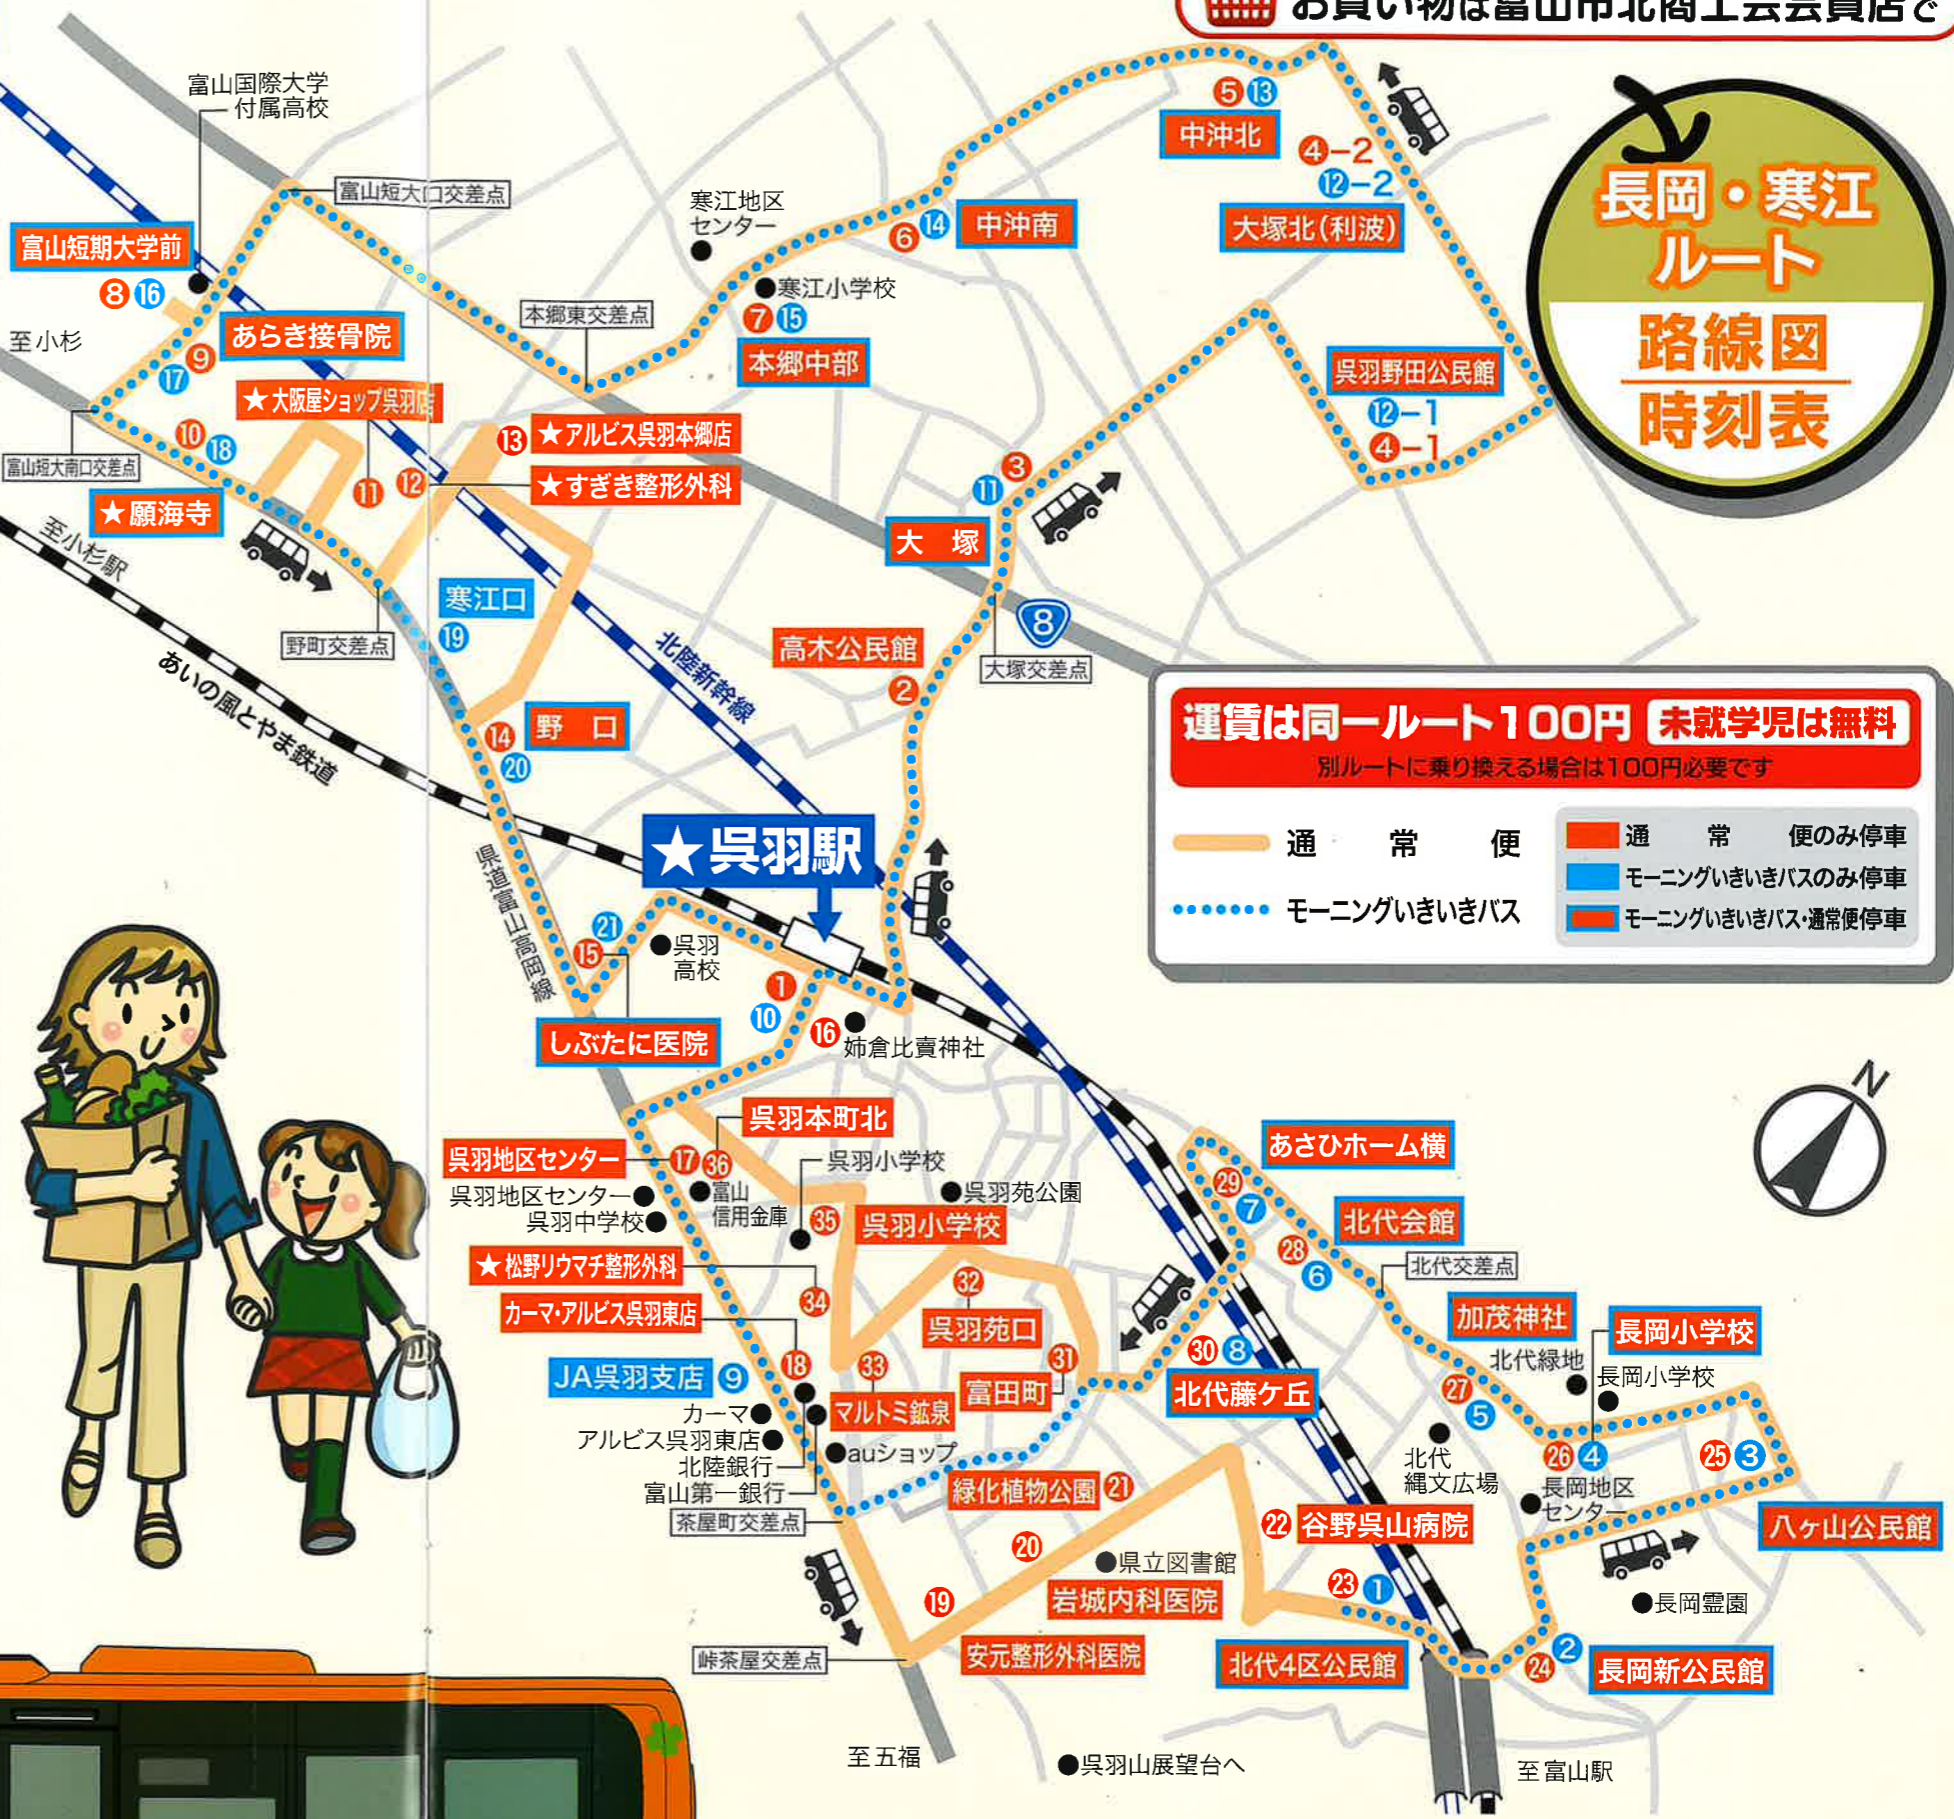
お買い物は富山市北商工会会員店で

長岡・寒江ルート
路線図
時刻表

富山国際大学付属高校
富山短大口交差点
富山短期大学前
8 16
至小杉
あらき接骨院
9 17
★大阪屋ショップ呉羽店
富山短大南口交差点
10 18
★願海寺
11 12
至小杉駅
野町交差点
あいの風とやま鉄道
寒江口
19
★アルビス呉羽本郷店 13
★すぎき整形外科
本郷東交差点
寒江地区センター
寒江小学校
7 15
本郷中部
6 14
中沖南
5 13
中沖北
4-2
12-2
大塚北(利波)
呉羽野田公民館
12-1
4-1
3
11
大塚
8
大塚交差点
高木公民館
2
北陸新幹線
野口
14
20
県道富山高岡線
★呉羽駅
21
15
呉羽高校
1
10
16
姉倉比賣神社
しぶたに医院

運賃は同一ルート100円 未就学児は無料
別ルートに乗り換える場合は100円必要です
通常便
モーニングいきいきバス
通常便のみ停車
モーニングいきいきバスのみ停車
モーニングいきいきバス・通常便停車

N

呉羽本町北
呉羽地区センター 17 36
呉羽地区センター
呉羽中学校
富山信用金庫
呉羽小学校
呉羽苑公園
35 呉羽小学校
★松野リウマチ整形外科
34
カーマ・アルビス呉羽東店
32
呉羽苑口
JA呉羽支店 9
18
33
31
富田町
マルトミ鉱泉
カーマ
アルビス呉羽東店
北陸銀行
富山第一銀行
auショップ
茶屋町交差点
緑化植物公園 21
20
県立図書館
19
岩城内科医院
安元整形外科医院
峠茶屋交差点
至五福
呉羽山展望台へ
あさひホーム横
29
7
北代会館
28
6
北代交差点
加茂神社
長岡小学校
北代緑地
長岡小学校
30 8
北代藤ケ丘
27
5
北代縄文広場
26 4
長岡地区センター
25 3
八ケ山公民館
22 谷野呉山病院
23 1
長岡霊園
北代4区公民館
24 2
長岡新公民館
至富山駅